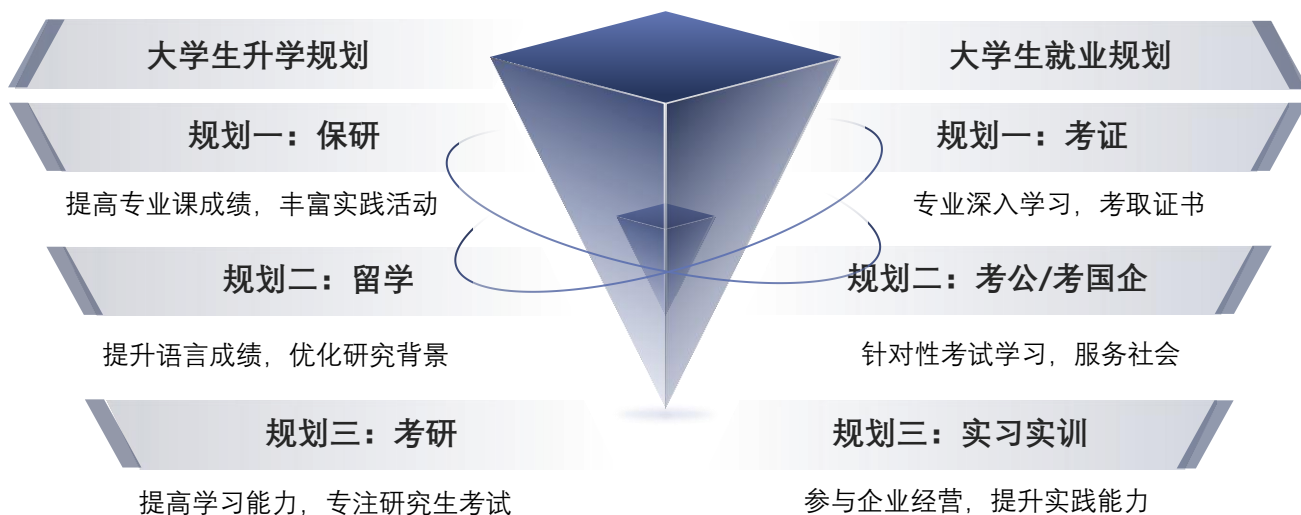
大学生升学规划

规划一：保研

提高专业课成绩，丰富实践活动

规划二：留学

提升语言成绩，优化研究背景

规划三：考研

提高学习能力，专注研究生考试

大学生就业规划

规划一：考证

专业深入学习，考取证书

规划二：考公/考国企

针对性考试学习，服务社会

规划三：实习实训

参与企业经营，提升实践能力